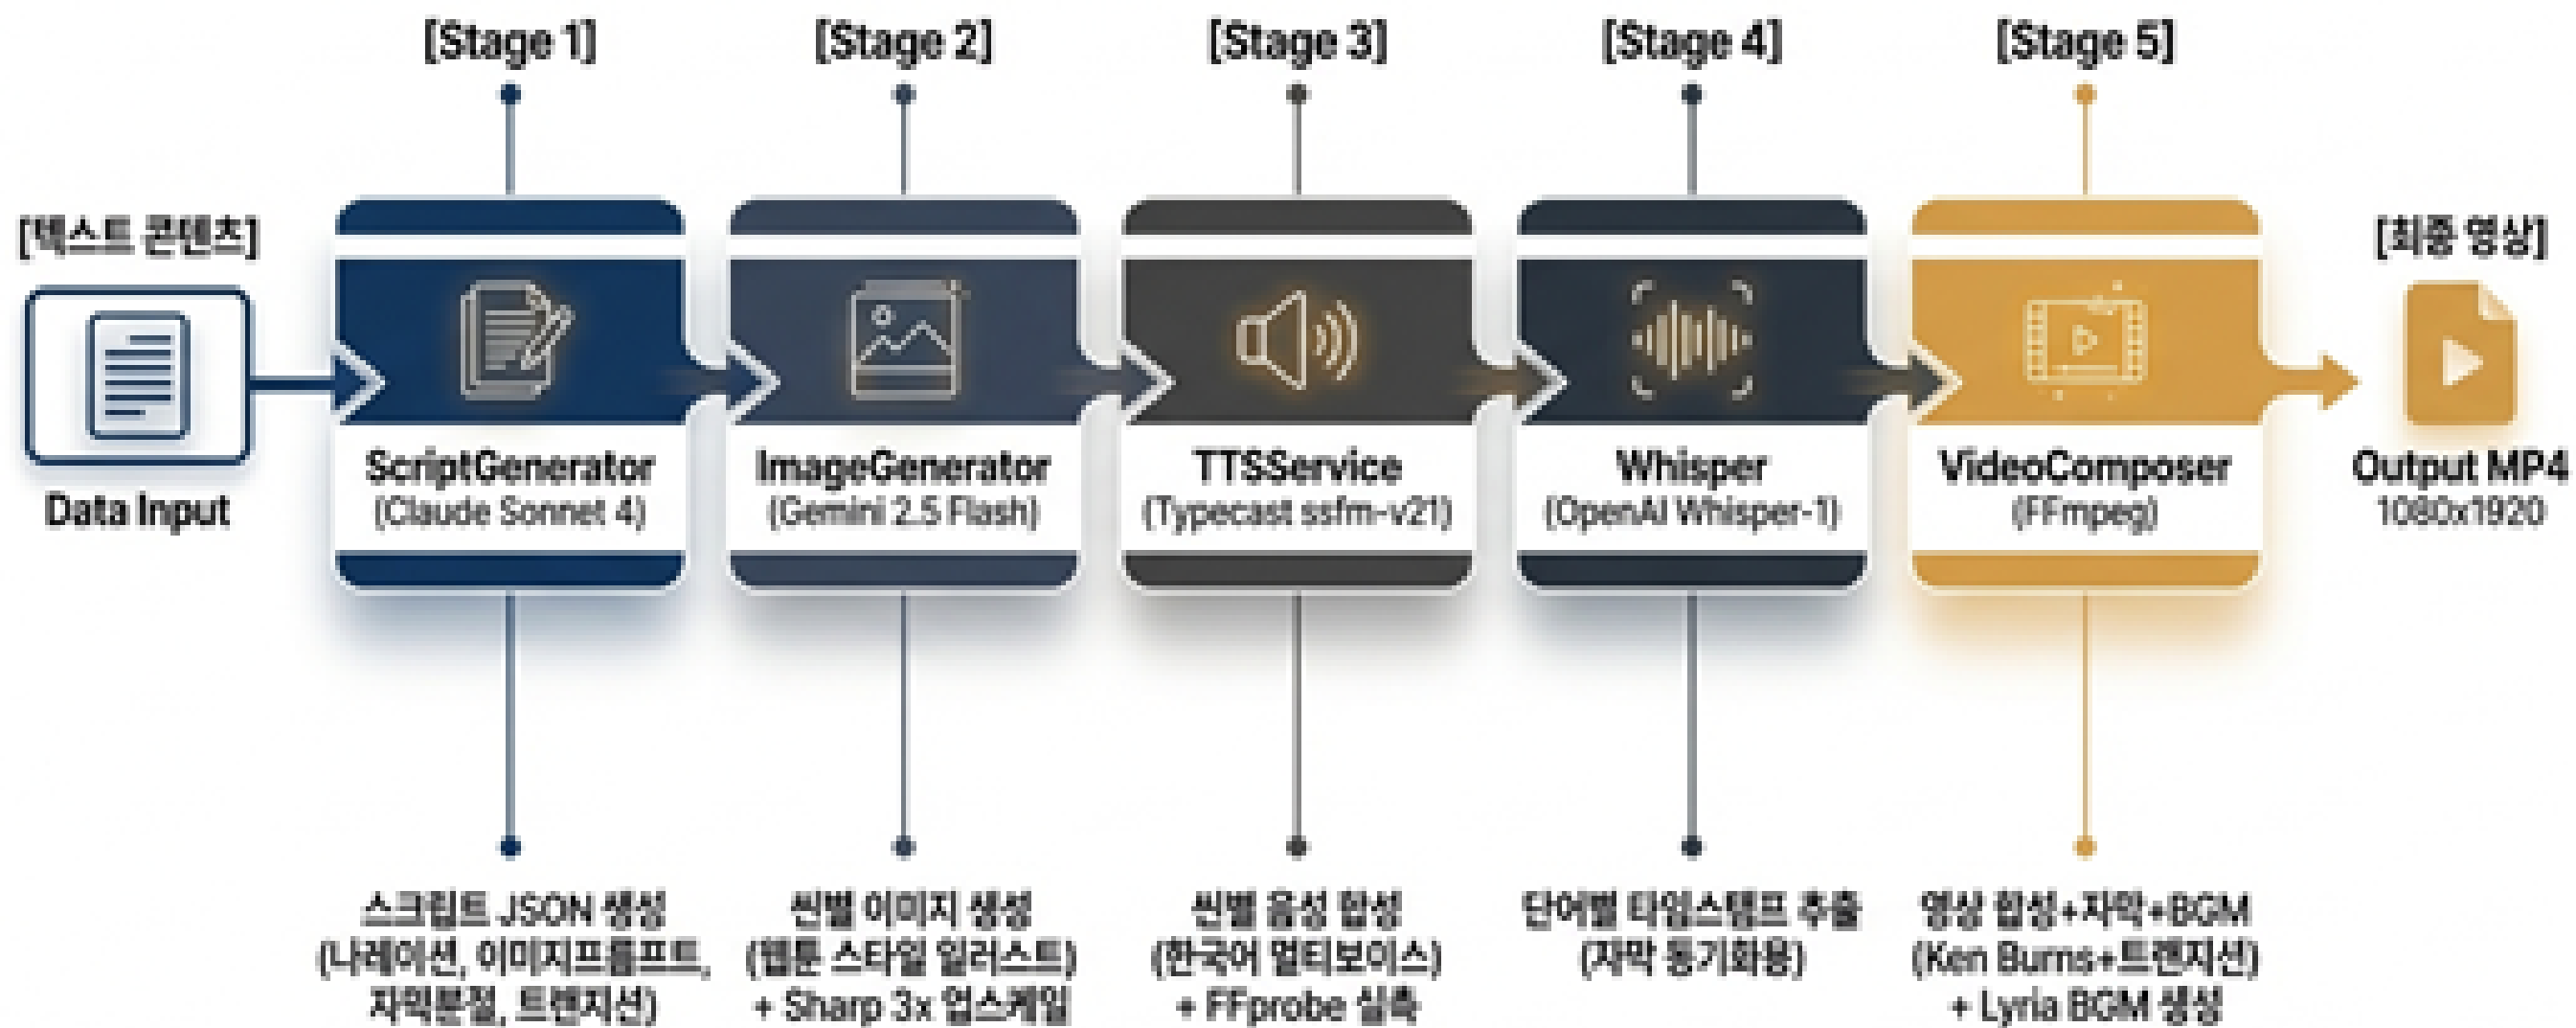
[텍스트 콘텐츠]

Data Input

[Stage 1]

ScriptGenerator
(Claude Sonnet 4)

스크립트 JSON 생성
(나레이션, 이미지프롬프트, 자막분절, 트랜지션)

[Stage 2]

ImageGenerator
(Gemini 2.5 Flash)

씬별 이미지 생성
(웹툰 스타일 일러스트)
+ Sharp 3x 업스케일

[Stage 3]

TTSService
(Typecast ssfm-v21)

씬별 음성 합성
(한국어 멀티보이스)
+ FFprobe 실측

[Stage 4]

Whisper
(OpenAI Whisper-1)

단어별 타임스탬프 추출
(자막 동기화용)

[Stage 5]

VideoComposer
(FFmpeg)

영상 합성+자막+BGM
(Ken Burns+트랜지션)
+ Lyria BGM 생성

[최종 영상]

Output MP4
1080x1920